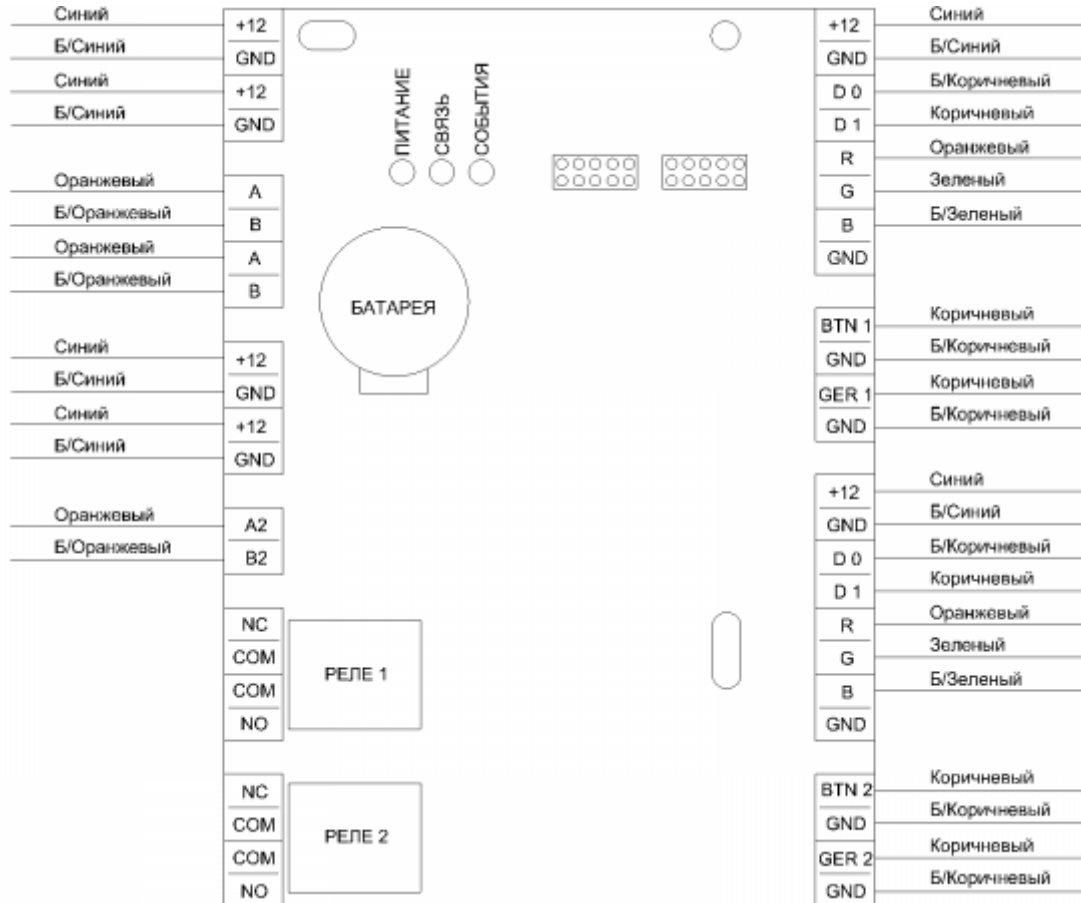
Синий +12
Б/Синий GND
Синий +12
Б/Синий GND

Оранжевый A
Б/Оранжевый B
Оранжевый A
Б/Оранжевый B

Синий +12
Б/Синий GND
Синий +12
Б/Синий GND

Оранжевый A2
Б/Оранжевый B2

NC
COM
COM
NO

NC
COM
COM
NO

ПИТАНИЕ
СВЯЗЬ
СОБЫТИЯ

БАТАРЕЯ

РЕЛЕ 1

РЕЛЕ 2

+12 Синий
GND Б/Синий
D 0 Б/Коричневый
D 1 Коричневый
R Оранжевый
G Зеленый
B Б/Зеленый
GND

BTN 1 Коричневый
GND Б/Коричневый
GER 1 Коричневый
GND Б/Коричневый

+12 Синий
GND Б/Синий
D 0 Б/Коричневый
D 1 Коричневый
R Оранжевый
G Зеленый
B Б/Зеленый
GND

BTN 2 Коричневый
GND Б/Коричневый
GER 2 Коричневый
GND Б/Коричневый